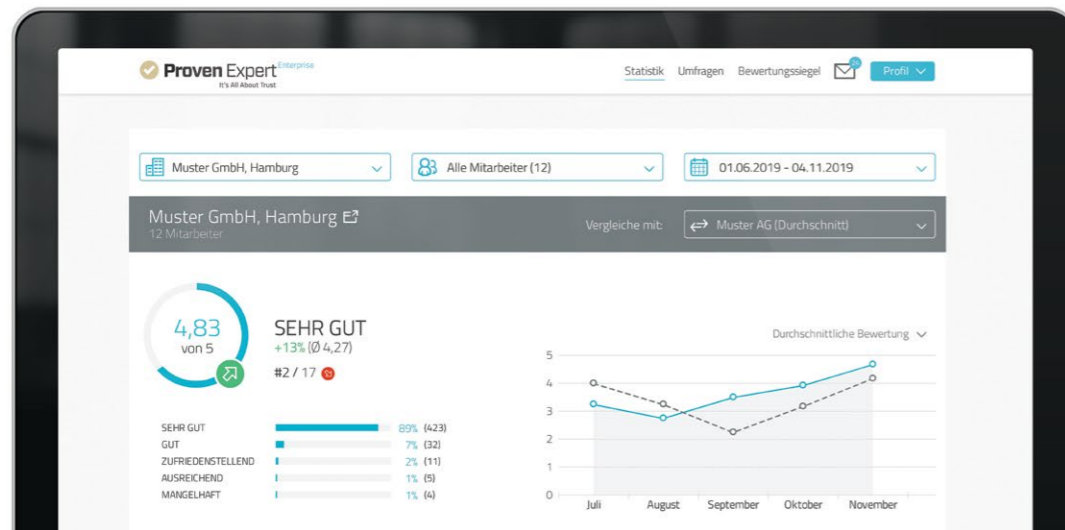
Proven Expert Enterprise
It's All About Trust

Statistik Umfragen Bewertungssiegel Profil

Muster GmbH, Hamburg
Alle Mitarbeiter (12)
01.06.2019 - 04.11.2019

Muster GmbH, Hamburg
12 Mitarbeiter
Vergleiche mit: Muster AG (Durchschnitt)

4,83
von 5

SEHR GUT
+13% (Ø 4,27)
#2 / 17

| | | |
|---|---|---|
| SEHR GUT | 89% | (423) |
| GUT | 7% | (32) |
| ZUFRIEDENSTELLEND | 2% | (11) |
| AUSREICHEND | 1% | (5) |
| MANGELHAFT | 1% | (4) |

Durchschnittliche Bewertung

5
4
3
2
1
0
Juli August September Oktober November